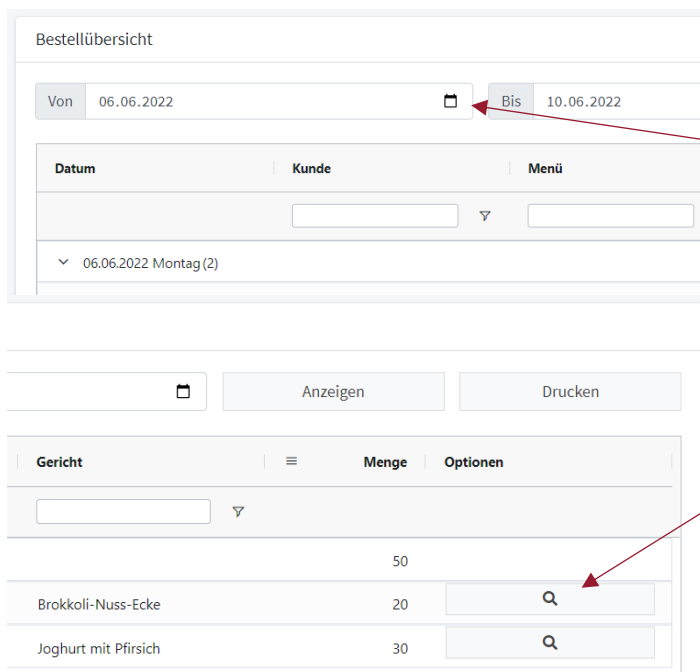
Bestellübersicht

Von 06.06.2022

Bis 10.06.2022

| Datum | Kunde | Menü |
|---|---|---|
| | | |
| 06.06.2022 Montag (2) | | |

Anzeigen

Drucken

| Gericht | Menge | Optionen |
|---|---|---|
| | | |
| | 50 | |
| Brokkoli-Nuss-Ecke | 20 | |
| Joghurt mit Pfirsich | 30 | |